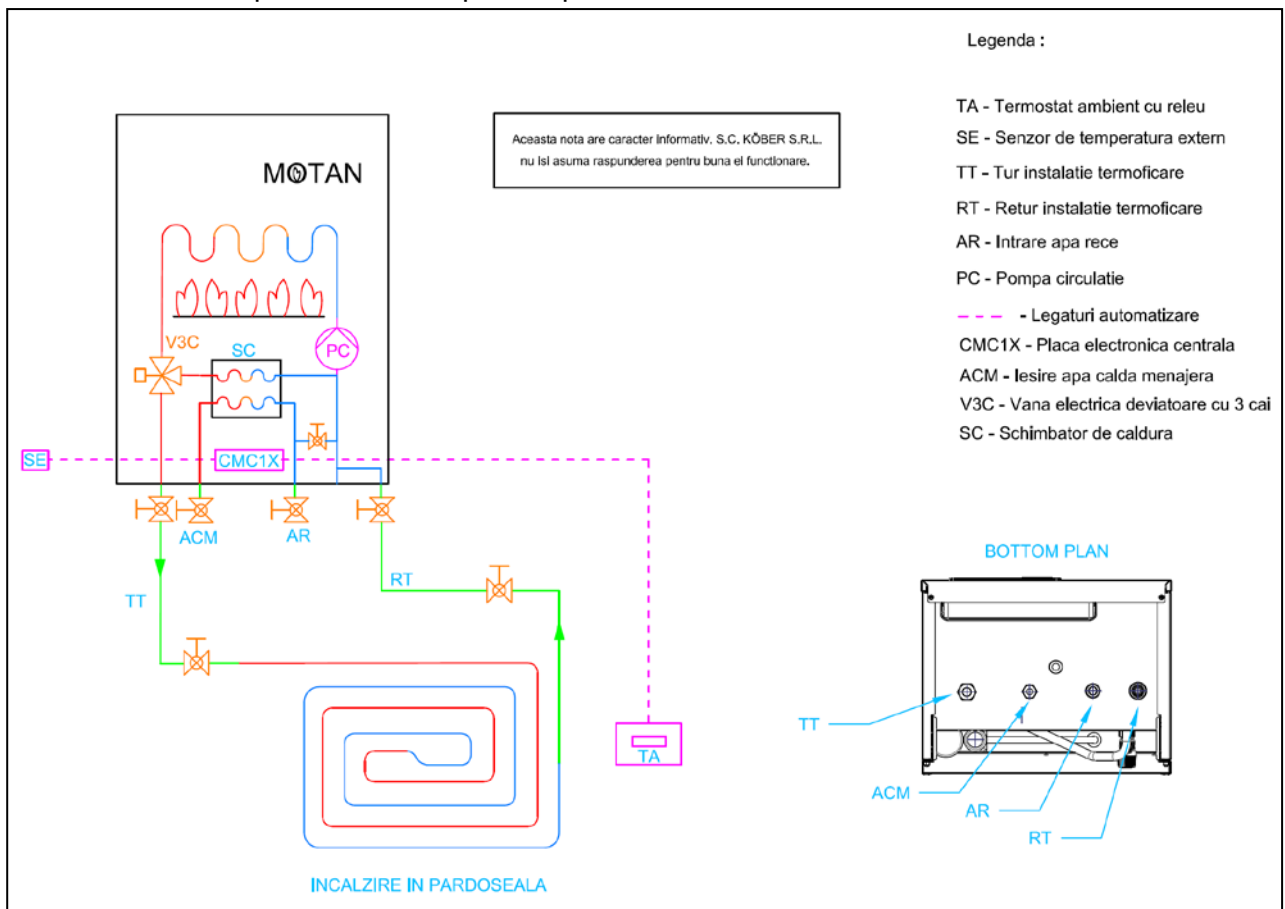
Legenda :

TA - Termostat ambient cu releu
SE - Senzor de temperatura extern
TT - Tur instalatie termoficare
RT - Retur instalatie termoficare
AR - Intrare apa rece
PC - Pompa circulatie
- Legaturi automatizare
CMC1X - Placa electronica centrala
ACM - Iesire apa calda menajera
V3C - Vana electrica deviatoare cu 3 cai
SC - Schimbator de caldura

Aceasta nota are caracter informativ. S.C. KÖBER S.R.L. nu isi asuma raspunderea pentru buna ei functionare.

MOTAN

V3C
SC
PC
SE
CMC1X
ACM
AR
TT
RT
TA

INCALZIRE IN PARDOSEALA

BOTTOM PLAN
TT
ACM
AR
RT